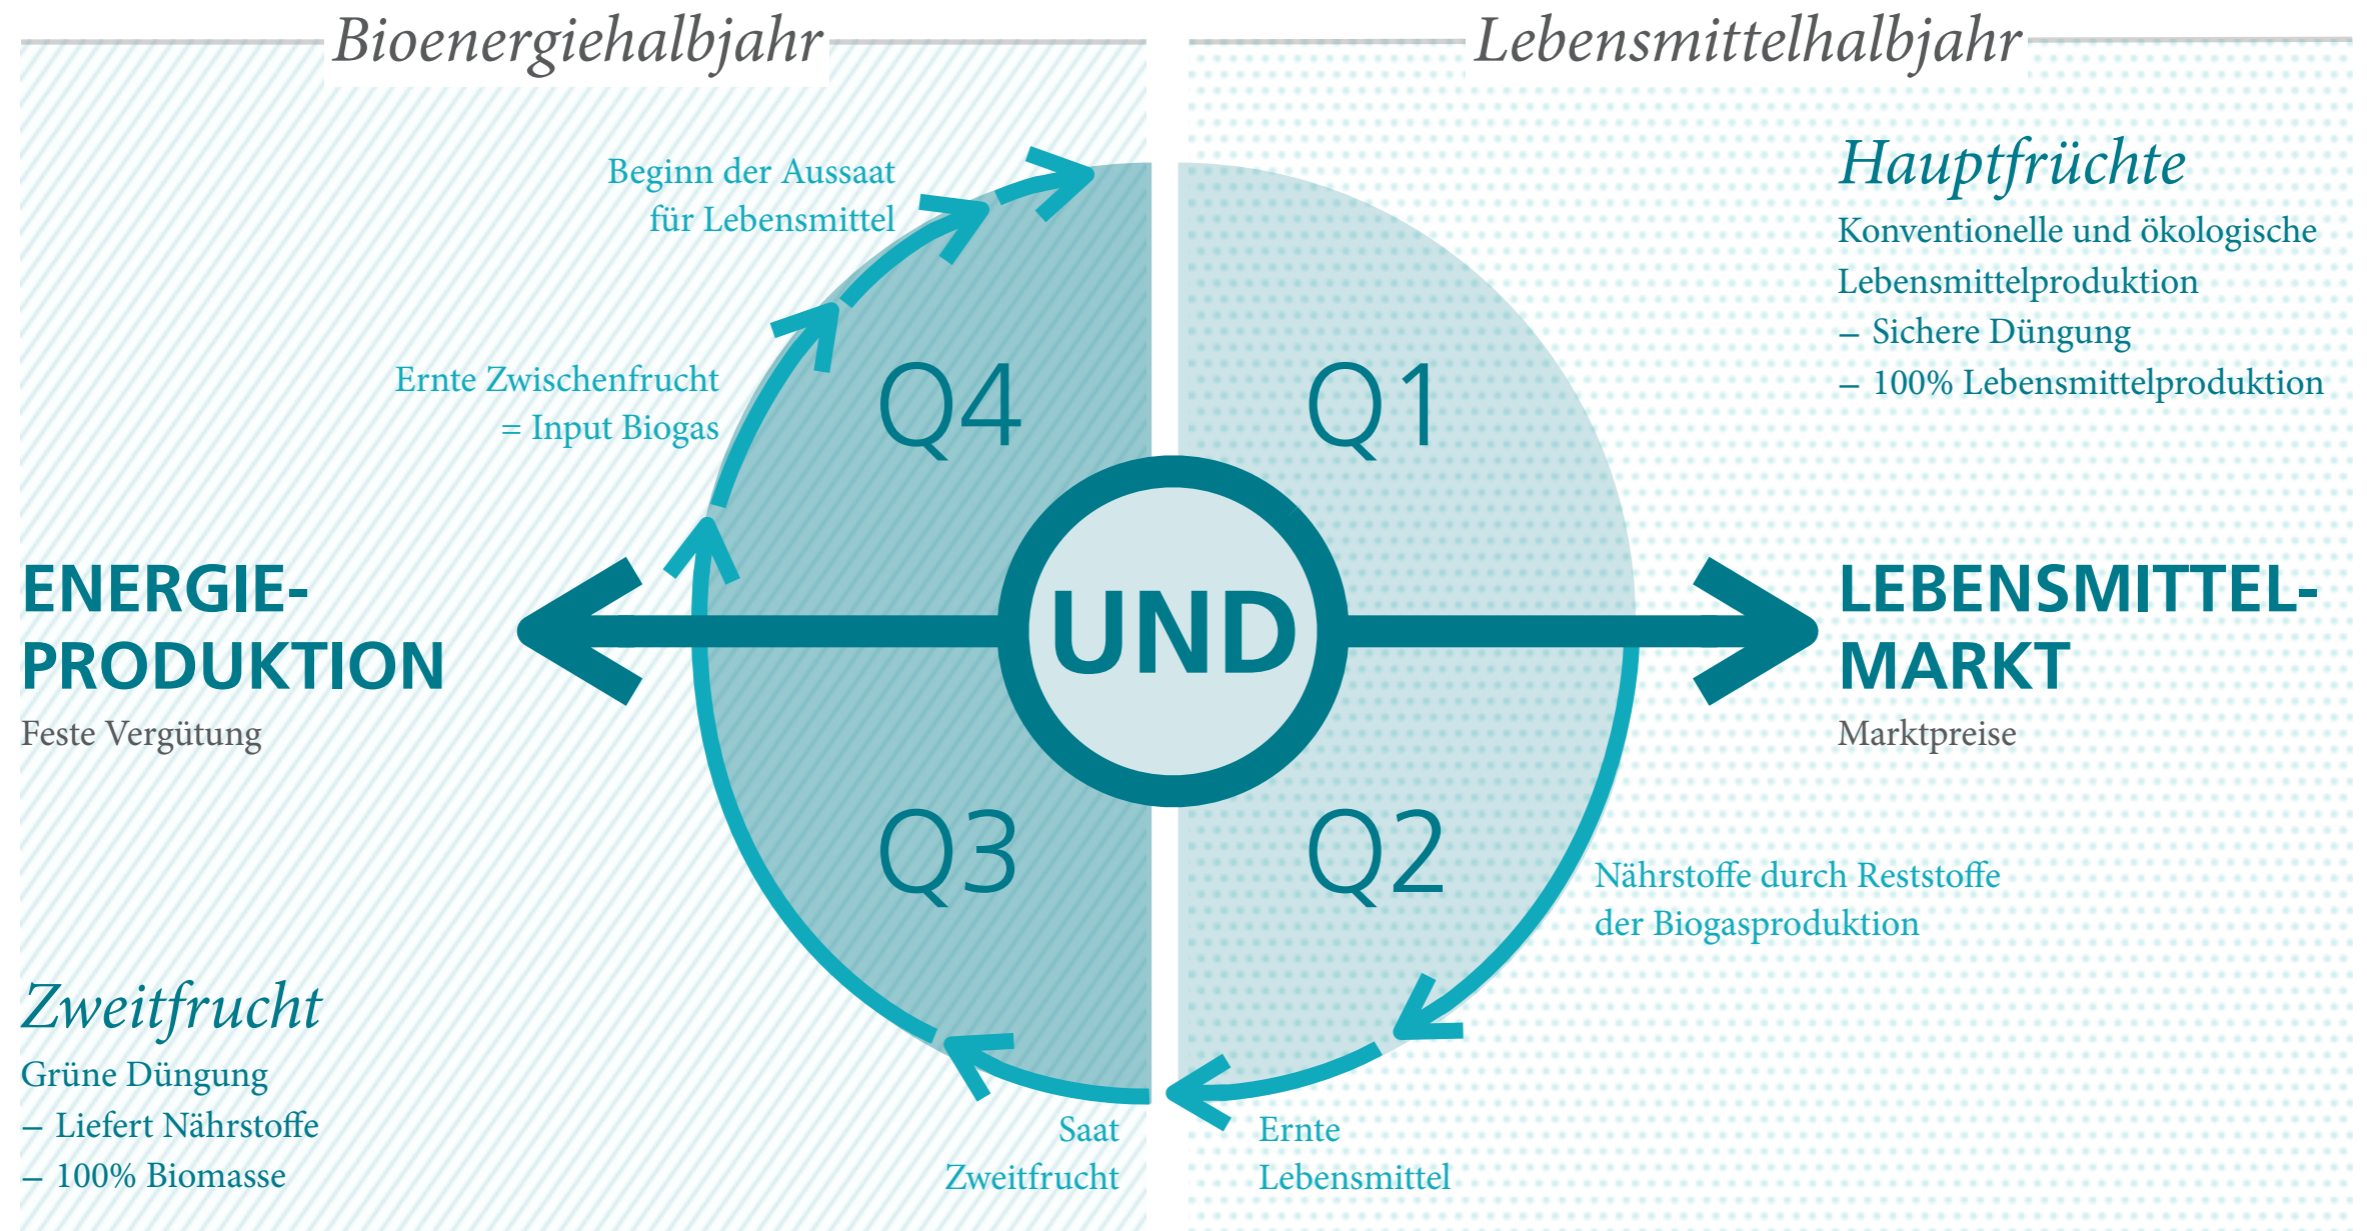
Bioenergiehalbjahr

Lebensmittelhalbjahr

Beginn der Aussaat für Lebensmittel

Hauptfrüchte
Konventionelle und ökologische Lebensmittelproduktion
– Sichere Düngung
– 100% Lebensmittelproduktion

Ernte Zwischenfrucht = Input Biogas

Q4

Q1

ENERGIE-PRODUKTION
Feste Vergütung

UND

LEBENSMITTEL-MARKT
Marktpreise

Q3

Q2

Nährstoffe durch Reststoffe der Biogasproduktion

Zweitfrucht
Grüne Düngung
– Liefert Nährstoffe
– 100% Biomasse

Saat Zweitfrucht

Ernte Lebensmittel